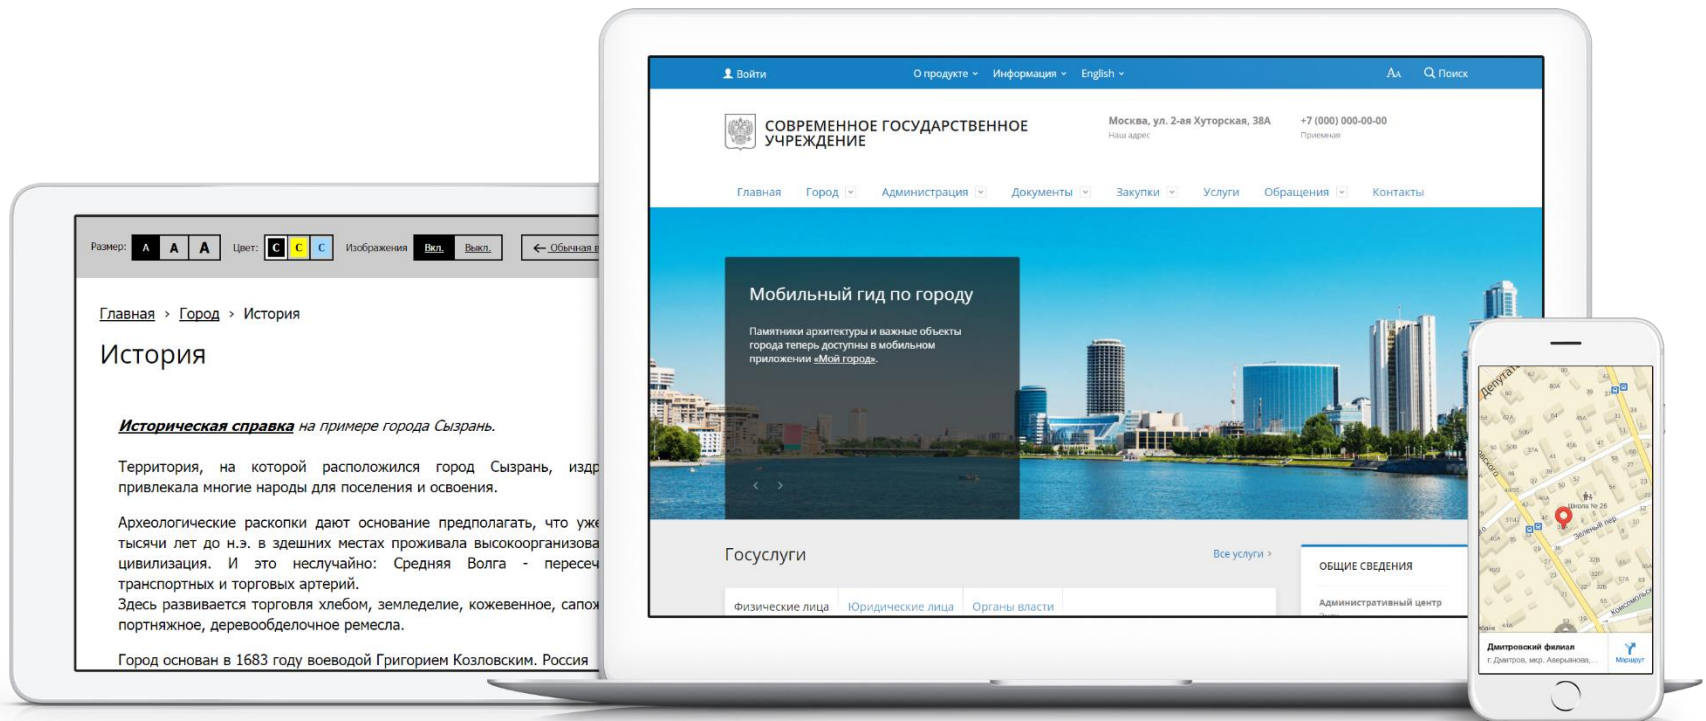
Размер: A A A Цвет: C C C Изображения Вкл. Выкл. ← Обычная в

Главная › Город › История

История

Историческая справка на примере города Сызрань.

Территория, на которой расположился город Сызрань, издр привлекала многие народы для поселения и освоения.

Археологические раскопки дают основание предполагать, что уже тысячи лет до н.э. в здешних местах проживала высокоорганизова цивилизация. И это неслучайно: Средняя Волга - пересеч транспортных и торговых артерий.
Здесь развивается торговля хлебом, земледелие, кожевенное, сапож портняжное, деревообделочное ремесла.

Город основан в 1683 году воеводой Григорием Козловским. Россия

Войти О продукте Информация English Aa Поиск

СОВРЕМЕННОЕ ГОСУДАРСТВЕННОЕ УЧРЕЖДЕНИЕ

Москва, ул. 2-ая Хуторская, 38А
Наш адрес

+7 (000) 000-00-00
Приемная

Главная Город Администрация Документы Закупки Услуги Обращения Контакты

Мобильный гид по городу

Памятники архитектуры и важные объекты города теперь доступны в мобильном приложении «Мой город».

Госуслуги

Все услуги ›

Физические лица Юридические лица Органы власти

ОБЩИЕ СВЕДЕНИЯ

Административный центр

Депутатская

Школа № 26

Зелёный пер.

Комсомольская

Дмитровский филиал
г. Дмитров, мкр. Аверьянова, ...

Маршрут